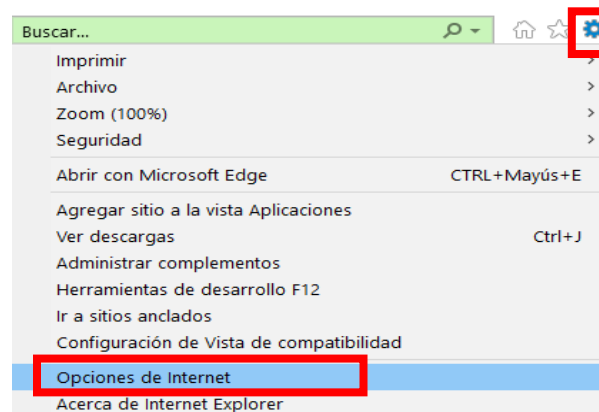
Buscar...

Imprimir
Archivo
Zoom (100%)
Seguridad

Abrir con Microsoft Edge CTRL+Mayús+E

Agregar sitio a la vista Aplicaciones
Ver descargas Ctrl+J
Administrar complementos
Herramientas de desarrollo F12
Ir a sitios anclados
Configuración de Vista de compatibilidad

Opciones de Internet
Acerca de Internet Explorer